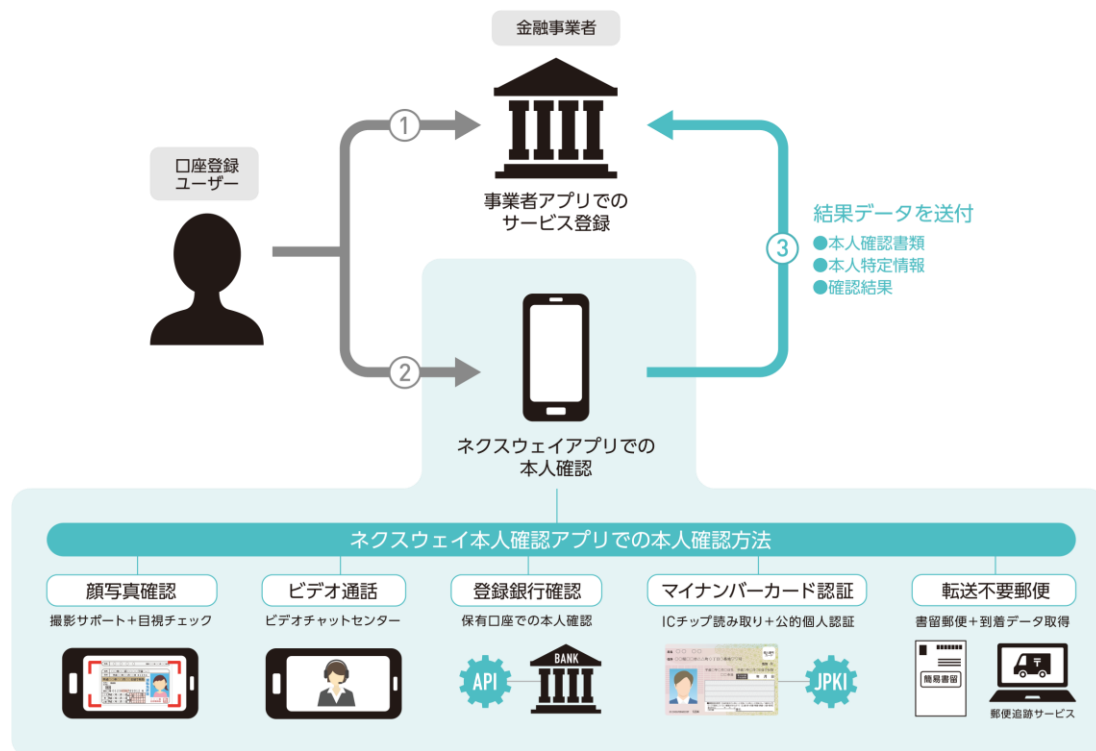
金融事業者

口座登録
ユーザー

1

事業者アプリでの
サービス登録

結果データを送付
●本人確認書類
●本人特定情報
●確認結果

3

2

ネクスウェイアプリでの
本人確認

ネクスウェイ本人確認アプリでの本人確認方法

顔写真確認
撮影サポート＋目視チェック

ビデオ通話
ビデオチャットセンター

登録銀行確認
保有口座での本人確認

API

BANK

マイナンバーカード認証
ICチップ読み取り＋公的個人認証

JPKI

転送不要郵便
書留郵便＋到着データ取得

簡易書留

郵便追跡サービス